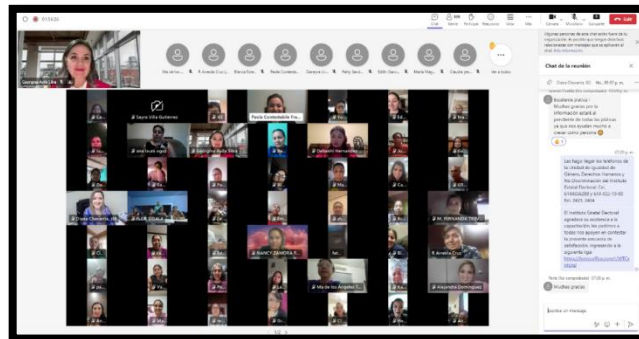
01:54:20

Chat Gente Reacciones Vista Más

Cámara Micrófono Compartir Salir

Guzmán Adm. Ele

Chat de la reunión

Excelente plática! Muchas gracias por la información sobre el panorama de todas las políticas ya que nos ayudan mucho a crecer como persona

Les hago llegar los teléfonos de la Unidad de Igualdad de Género, Derechos Humanos y No Discriminación del Instituto Estatal Electoral

El Instituto Estatal Electoral agradece su asistencia a la capacitación, les pedimos a todas nos apoyen en contestar la presente encuesta de satisfacción, ingresando a la siguiente liga

Muchas gracias

Escribe un mensaje

Sayra Villa Gutiérrez

Paola Contable Fra...

NANCY ZAMORA R...

Diana Chavarría

Alejandro Domínguez

Armida Cruz

M. FERNANDA TRU...

ALEX ZEVALA

Ma de los Ángeles C...

Georgina Ávila Silva

Dalberto Hernández

1/2